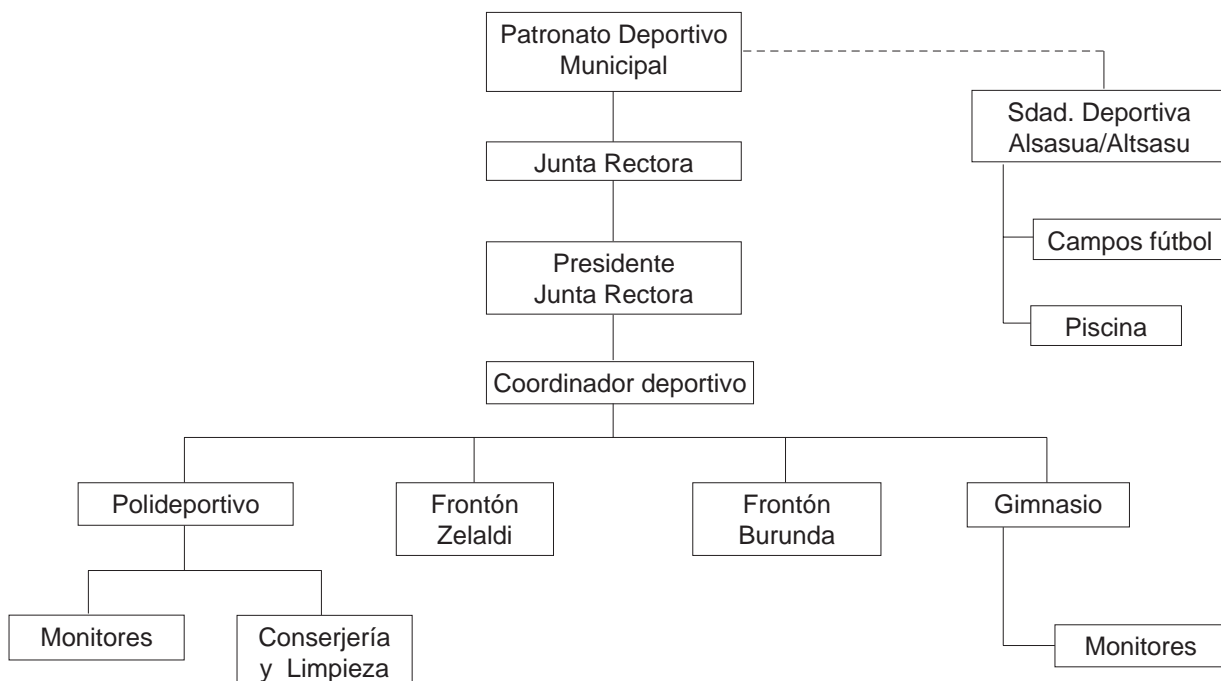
Patronato Deportivo Municipal

Sdad. Deportiva Alsasua/Altsasu

Campos fútbol

Piscina

Junta Rectora

Presidente Junta Rectora

Coordinador deportivo

Polideportivo

Frontón Zelaldi

Frontón Burunda

Gimnasio

Monitores

Conserjería y Limpieza

Monitores